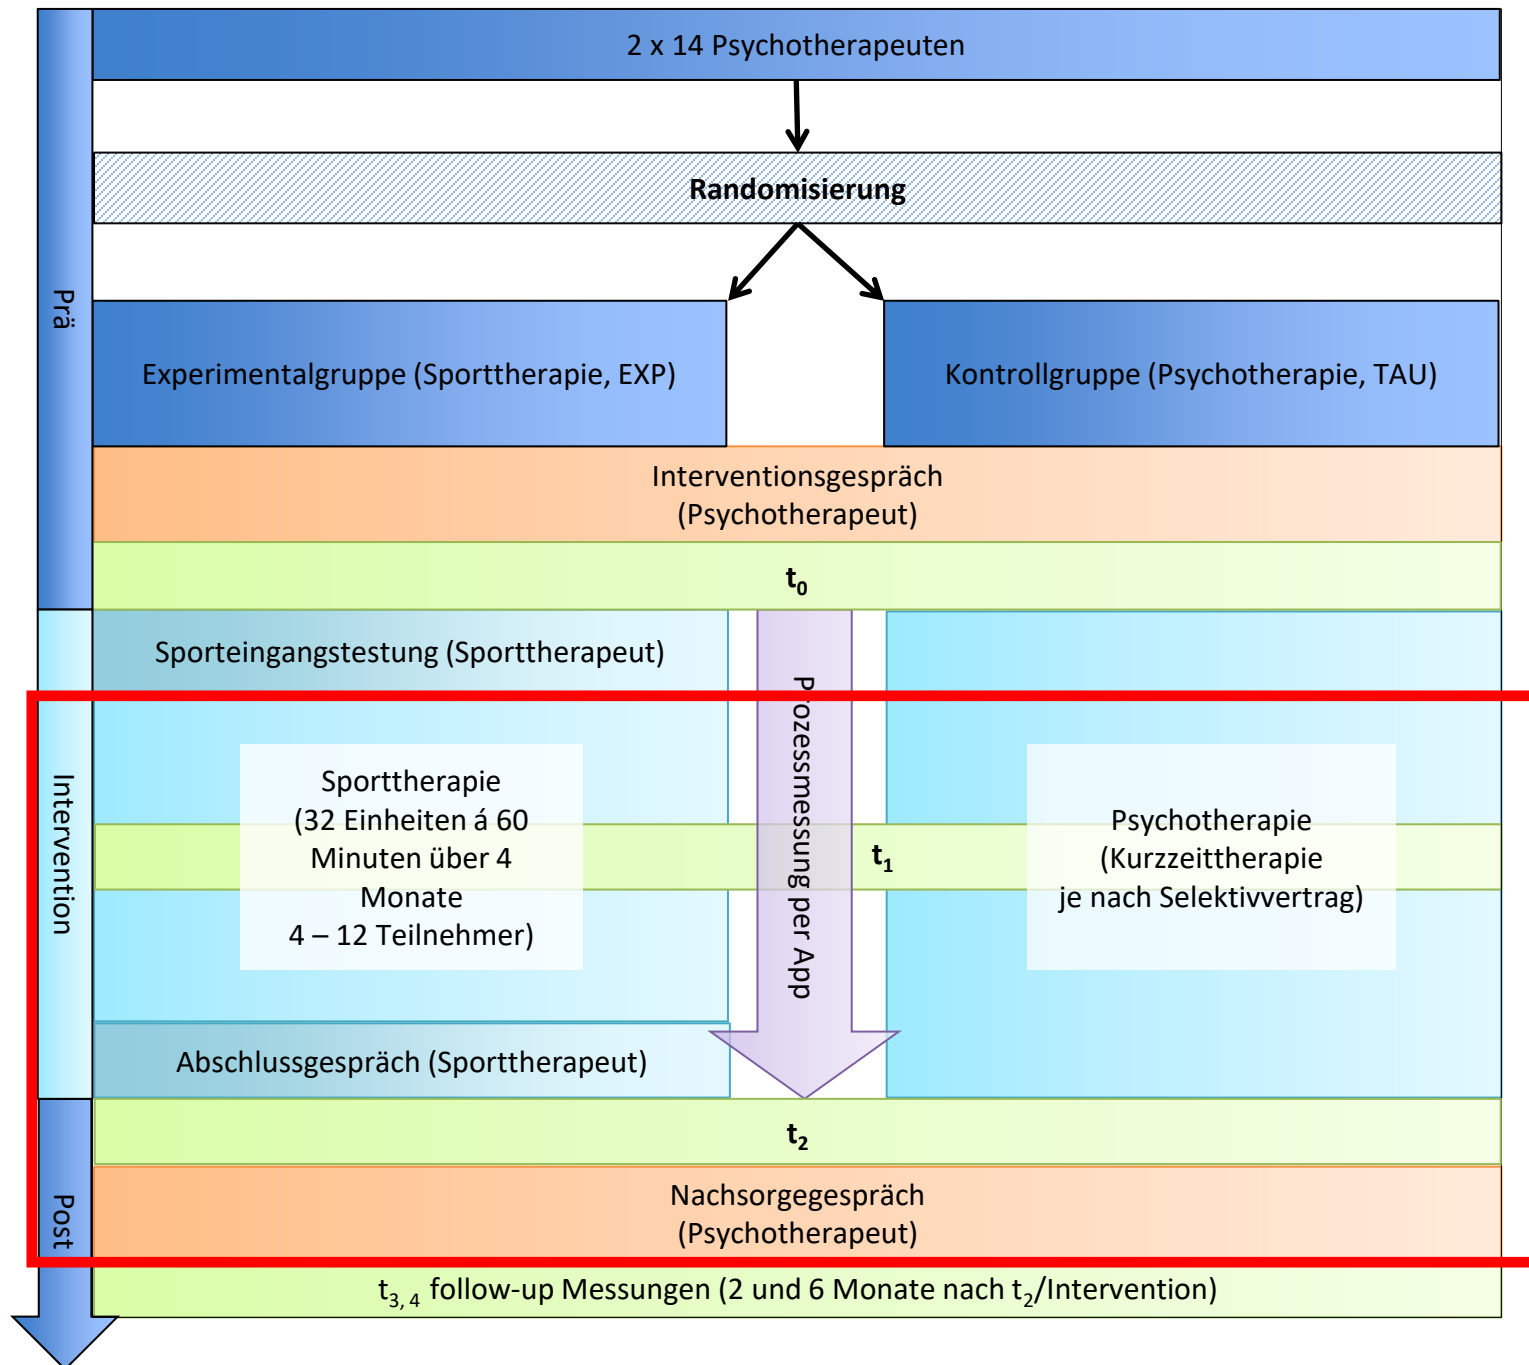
Prä

2 x 14 Psychotherapeuten

Randomisierung

Experimentalgruppe (Sporttherapie, EXP)

Kontrollgruppe (Psychotherapie, TAU)

Interventionsgespräch
(Psychotherapeut)

$t_0$

Intervention

Sporteingangstestung (Sporttherapeut)

Sporttherapie
(32 Einheiten á 60 Minuten über 4 Monate
4 – 12 Teilnehmer)

Prozessmessung per App

$t_1$

Psychotherapie
(Kurzzeittherapie
je nach Selektivvertrag)

Abschlussgespräch (Sporttherapeut)

Post

$t_2$

Nachsorgegespräch
(Psychotherapeut)

$t_{3,4}$ follow-up Messungen (2 und 6 Monate nach $t_2$/Intervention)